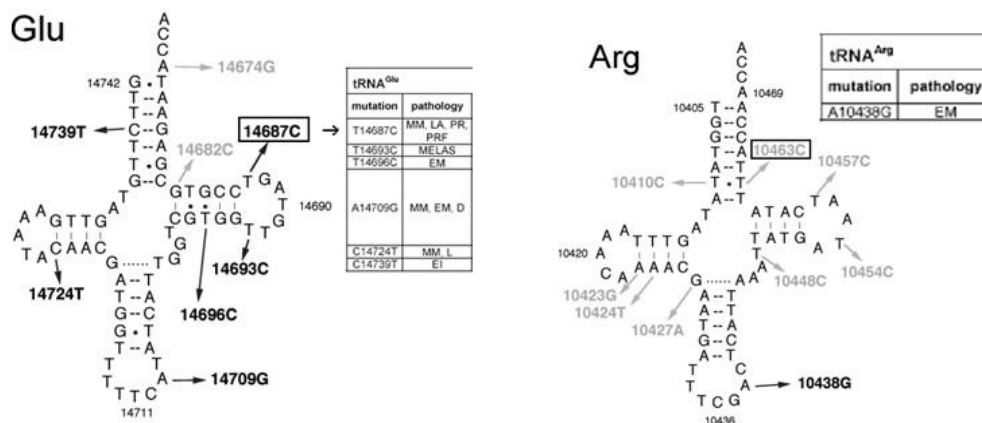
Glu

A
C
C
A
14742 G • T 14674G
T -- A
14739T T -- A
C -- G
T -- A
T • G
G -- C
T
A
14682C
14687C →

A A G T T G
A
T A C A A C
G T G C C T G A
C G T G G T A T 14690
T G
G
14693C
14724T
14696C
G ...... T
A -- T
T -- A
G -- C
G • T
T -- A
T
T A 14709G
T T C
14711

| tRNA$^{Glu}$ | |
|---|---|
| mutation | pathology |
| T14687C | MM, LA, PR, PRF |
| T14693C | MELAS |
| T14696C | EM |
| A14709G | MM, EM, D |
| C14724T | MM, L |
| C14739T | EI |

Arg

A
C
C
A 10469
10405 T -- A
G -- C
G -- C
T -- A 10463C
A -- T
10410C T • T
A -- T
T
A
10457C

A A T T T G
10420 A
C A A A A C
A T A C T A
T A T G A
A
T
10448C 10454C
10423G
10424T
10427A
G ...... T
A -- T
A -- T
T -- A
G -- C
A -- T
T A
T C
T C G A 10438G
10436

| tRNA$^{Arg}$ | |
|---|---|
| mutation | pathology |
| A10438G | EM |